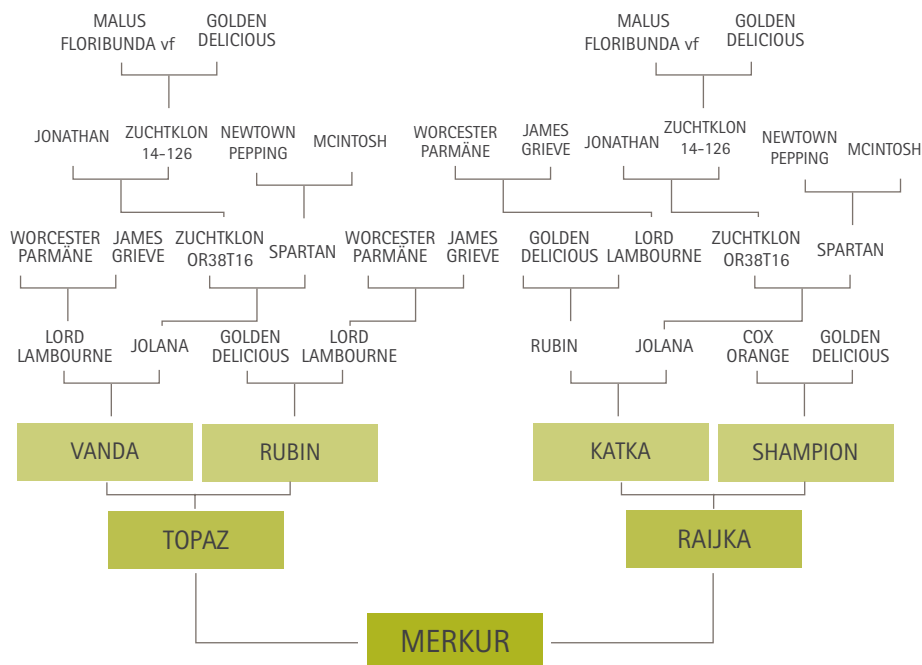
MALUS FLORIBUNDA vf
GOLDEN DELICIOUS
MALUS FLORIBUNDA vf
GOLDEN DELICIOUS

JONATHAN
ZUCHTKLON 14-126
NEWTOWN PEPPING
MCINTOSH
WORCESTER PARMÄNE
JAMES GRIEVE
JONATHAN
ZUCHTKLON 14-126
NEWTOWN PEPPING
MCINTOSH

WORCESTER PARMÄNE
JAMES GRIEVE
ZUCHTKLON OR38T16
SPARTAN
WORCESTER PARMÄNE
JAMES GRIEVE
GOLDEN DELICIOUS
LORD LAMBOURNE
ZUCHTKLON OR38T16
SPARTAN

LORD LAMBOURNE
JOLANA
GOLDEN DELICIOUS
LORD LAMBOURNE
RUBIN
JOLANA
COX ORANGE
GOLDEN DELICIOUS

VANDA
RUBIN
KATKA
SHAMPION

TOPAZ
RAIJKA

MERKUR